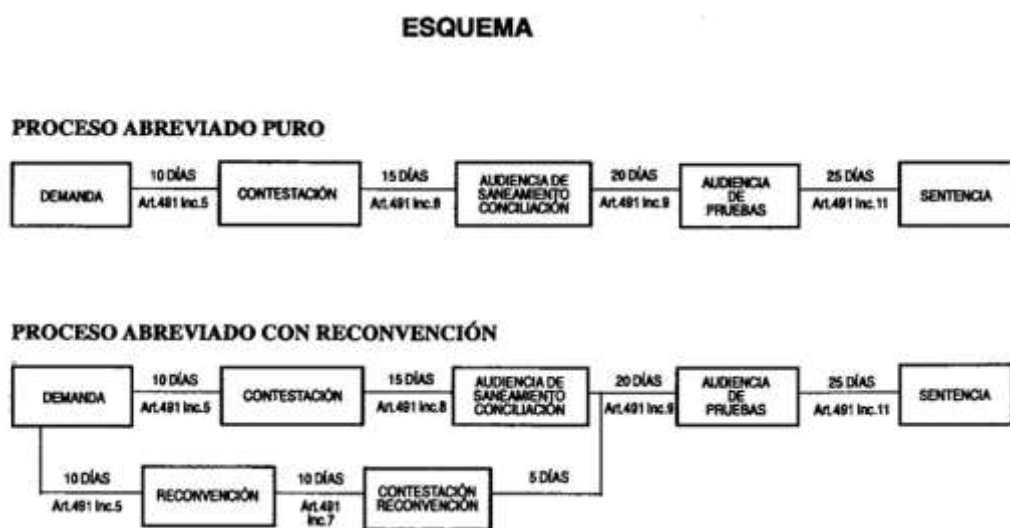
ESQUEMA

PROCESO ABREVIADO PURO

DEMANDA

10 DÍAS
Art.491 Inc.5

CONTESTACIÓN

15 DÍAS
Art.491 Inc.8

AUDIENCIA DE SANEAMIENTO CONCILIACIÓN

20 DÍAS
Art.491 Inc.9

AUDIENCIA DE PRUEBAS

25 DÍAS
Art.491 Inc.11

SENTENCIA

PROCESO ABREVIADO CON RECONVENCIÓN

DEMANDA

10 DÍAS
Art.491 Inc.5

CONTESTACIÓN

15 DÍAS
Art.491 Inc.8

AUDIENCIA DE SANEAMIENTO CONCILIACIÓN

20 DÍAS
Art.491 Inc.9

AUDIENCIA DE PRUEBAS

25 DÍAS
Art.491 Inc.11

SENTENCIA

10 DÍAS
Art.491 Inc.5

RECONVENCIÓN

10 DÍAS
Art.491 Inc.7

CONTESTACIÓN RECONVENCIÓN

5 DÍAS